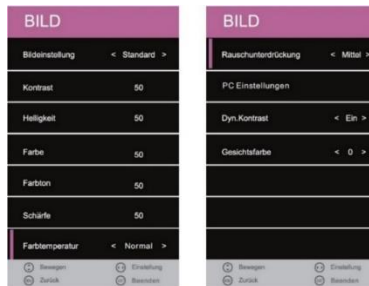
BILD

| | |
|---|---|
| Bildeinstellung | < Standard > |
| Kontrast | 50 |
| Helligkeit | 50 |
| Farbe | 50 |
| Farbton | 50 |
| Schärfe | 50 |
| Farbtemperatur | < Normal > |

Bewegen Einstellung
Zurück Beenden

BILD

| | |
|---|---|
| Rauschunterdrückung | < Mittel > |
| PC Einstellungen | |
| Dyn.Kontrast | < Ein > |
| Gesichtsfarbe | < 0 > |

Bewegen Einstellung
Zurück Beenden